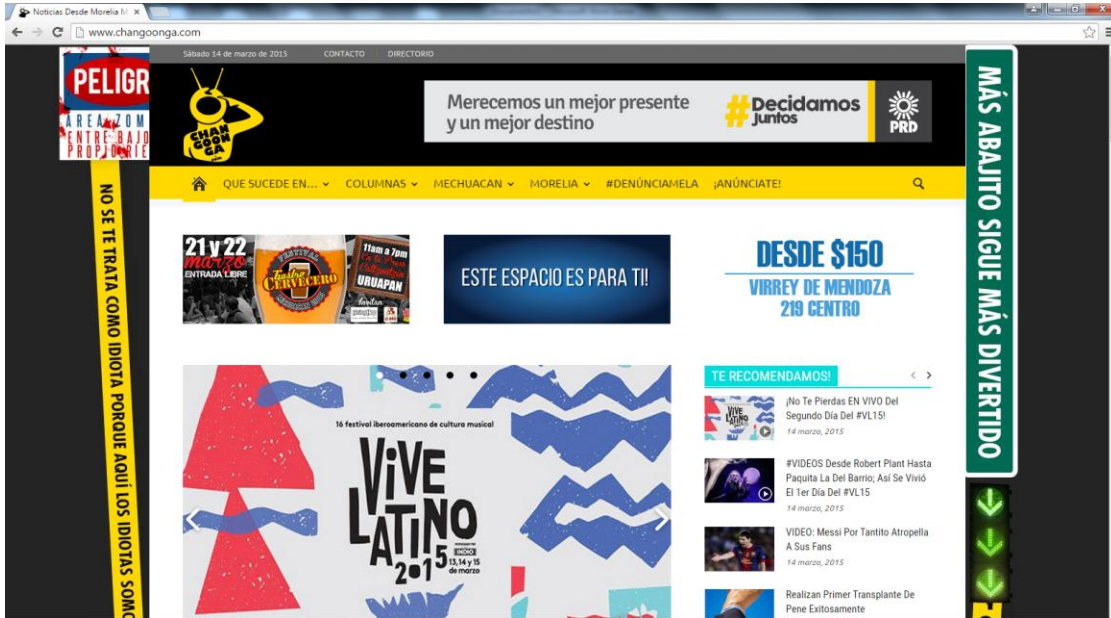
Noticias Desde Morelia M ×

www.changoonga.com

PELIGR
AREA ZON
ENTRE BAJO
PROPIA RIE

NO SE TE TRATA COMO IDIOTA PORQUE AQUÍ LOS IDIOTAS SOMO

Sábado 14 de marzo de 2015 CONTACTO DIRECTORIO

CHAN GOON GA .com

Merecemos un mejor presente y un mejor destino

#Decidamos Juntos

PRD

QUE SUCEDE EN... COLUMNAS MECHUACAN MORELIA #DENÚNCIAMELA ¡ANÚNCIATE!

21 y 22 marzo ENTRADA LIBRE

FESTIVAL Teatro CERVECERO

11am a 7pm

URUAPAN

ESTE ESPACIO ES PARA TI!

DESDE $150

VIRREY DE MENDOZA 219 CENTRO

16 festival iberoamericano de cultura musical

VIVE LATINO 2015

INDIO

13, 14 y 15 de marzo

TE RECOMENDAMOS!

¡No Te Pierdas EN VIVO Del Segundo Día Del #VL15!

14 marzo, 2015

#VIDEOS Desde Robert Plant Hasta Paquita La Del Barrio; Así Se Vivió El 1er Día Del #VL15

14 marzo, 2015

VIDEO: Messi Por Tantito Atropella A Sus Fans

14 marzo, 2015

Realizan Primer Transplante De Pene Exitosamente

MÁS ABAJITO SIGUE MÁS DIVERTIDO